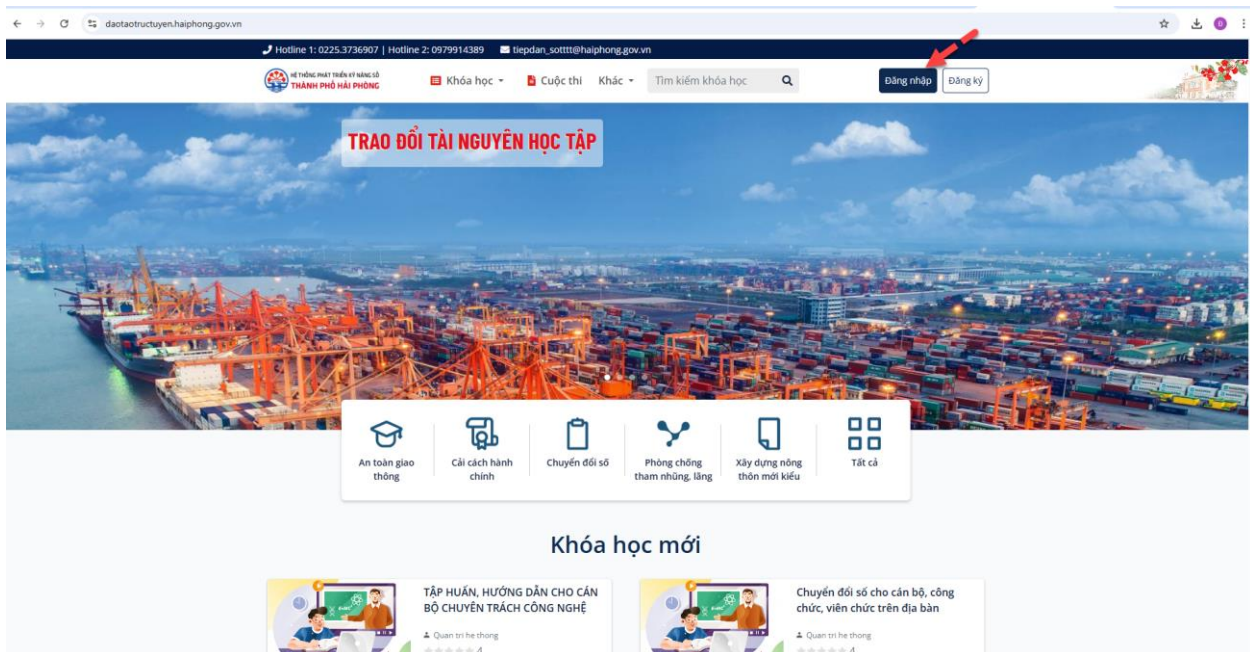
daotaotructuyen.haiphong.gov.vn

Hotline 1: 0225.3736907 | Hotline 2: 0979914389 tiepdan_sotttt@haiphong.gov.vn

HỆ THỐNG PHÁT TRIỂN KỸ NĂNG SỐ THÀNH PHỐ HẢI PHÒNG

Khóa học Cuộc thi Khác Tìm kiếm khóa học Đăng nhập Đăng ký

TRAO ĐỔI TÀI NGUYÊN HỌC TẬP

An toàn giao thông

Cải cách hành chính

Chuyển đổi số

Phòng chống tham nhũng, lãng

Xây dựng nông thôn mới kiểu

Tất cả

Khóa học mới

TẬP HUẤN, HƯỚNG DẪN CHO CÁN BỘ CHUYÊN TRÁCH CÔNG NGHỆ

Quan tri he thong

4

Chuyển đổi số cho cán bộ, công chức, viên chức trên địa bàn

Quan tri he thong

4